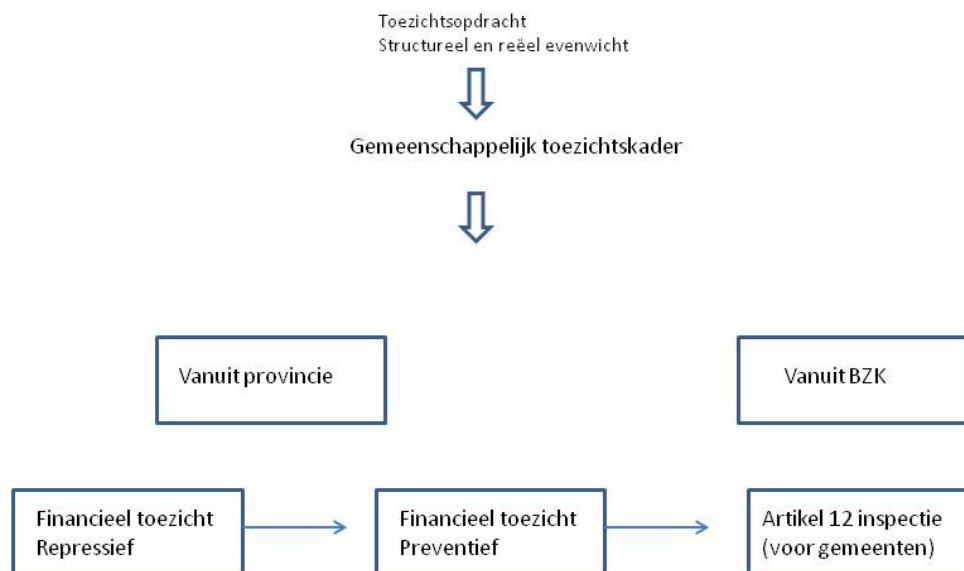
Toezichtsopdracht
Structureel en reëel evenwicht

Gemeenschappelijk toezichtskader

Vanuit provincie

Vanuit BZK

Financieel toezicht
Repressief

Financieel toezicht
Preventief

Artikel 12 inspectie
(voor gemeenten)